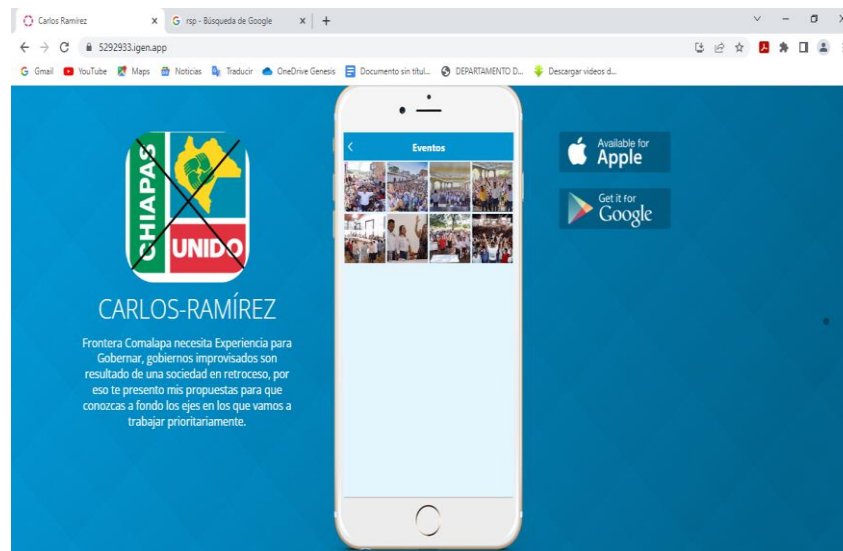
Carlos Ramírez ×
G rsp - Búsqueda de Google ×
+

5292933.igen.app

Gmail YouTube Maps Noticias Traducir OneDrive Genesis Documento sin títul... DEPARTAMENTO D... Descargar videos d...

CHIAPAS UNIDO

CARLOS-RAMÍREZ

Frontera Comalapa necesita Experiencia para Gobernar, gobiernos improvisados son resultado de una sociedad en retroceso, por eso te presento mis propuestas para que conozcas a fondo los ejes en los que vamos a trabajar prioritariamente.

Eventos

Available for Apple

Get it for Google